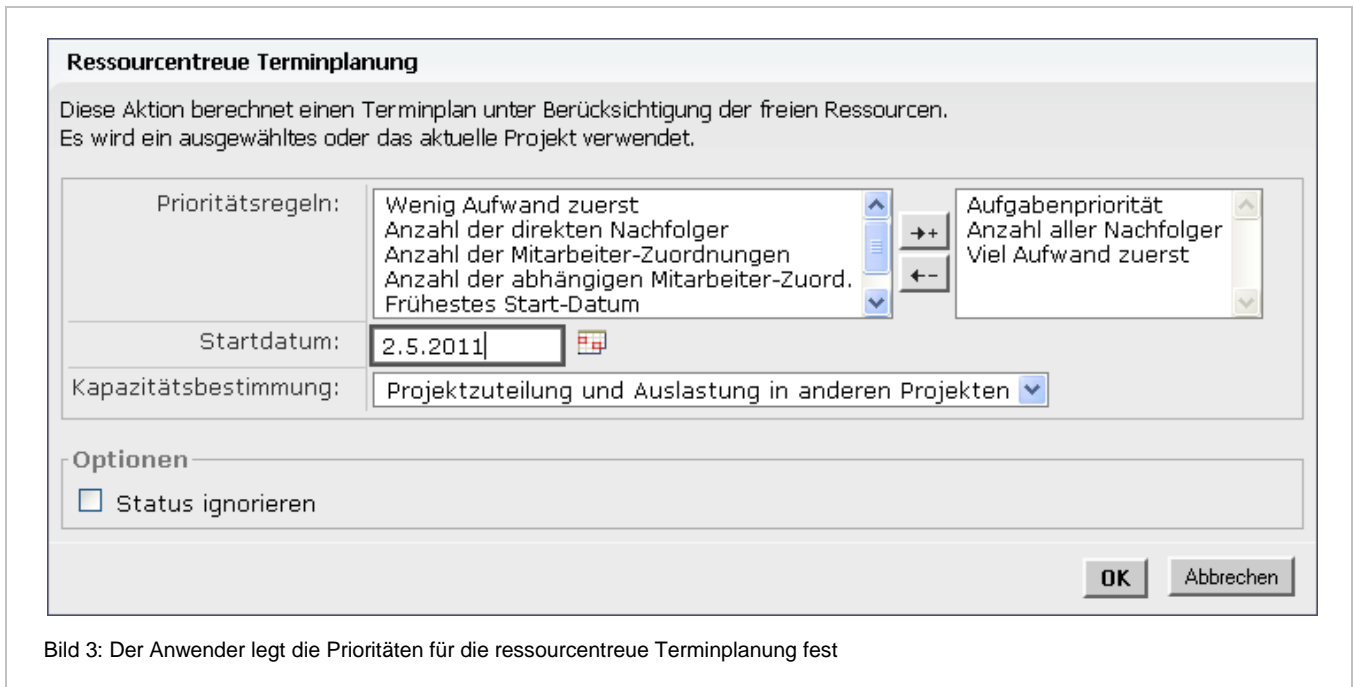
Ressourcentreue Terminplanung

Diese Aktion berechnet einen Terminplan unter Berücksichtigung der freien Ressourcen.
Es wird ein ausgewähltes oder das aktuelle Projekt verwendet.

Prioritätsregeln:
Wenig Aufwand zuerst
Anzahl der direkten Nachfolger
Anzahl der Mitarbeiter-Zuordnungen
Anzahl der abhängigen Mitarbeiter-Zuord.
Frühestes Start-Datum

→+
←-

Aufgabenpriorität
Anzahl aller Nachfolger
Viel Aufwand zuerst

Startdatum: 2.5.2011

Kapazitätsbestimmung: Projektzuteilung und Auslastung in anderen Projekten

Optionen
Status ignorieren

OK Abbrechen

Bild 3: Der Anwender legt die Prioritäten für die ressourcentreue Terminplanung fest